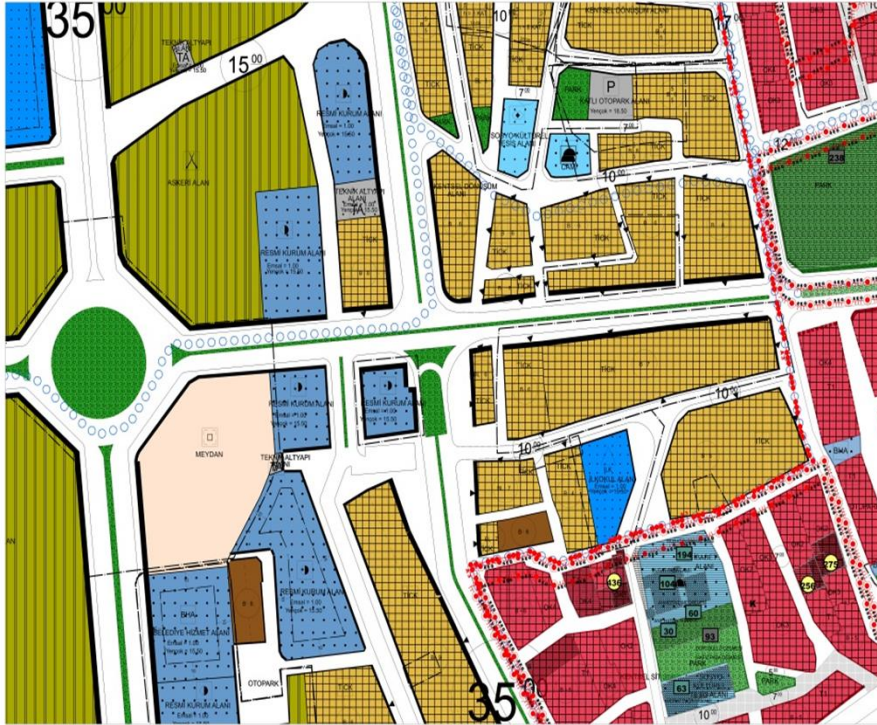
35.00
TEKNİK ALTYAPI ALANI
TA
15.00
ASKERİ ALAN
RESMİ KURUM ALANI
Yençok = 15.50
TEKNİK ALTYAPI ALANI
TA
RESMİ KURUM ALANI
Yençok = 15.50
TİCK
10.00
KENTSEL DÖNÜŞÜM ALANI
7.00
PARK
P
KATLI OTOPARK ALANI
Yençok = 15.50
SOSYO-KÜLTÜREL TESİS ALANI
CAMİ
7.00
10.00
KENTSEL DÖNÜŞÜM ALANI
TİCK
12
238
PARK
17
MEYDAN
RESMİ KURUM ALANI
Emsal = 1.00
Yençok = 15.50
RESMİ KURUM ALANI
Emsal = 1.00
Yençok = 15.50
TEKNİK ALTYAPI ALANI
10.00
10.00
TİCK
S.K. İLKOKUL ALANI
Emsal = 1.00
Yençok = 15.50
BHA
275
250
194
436
104
60
30
93
63
RESMİ KURUM ALANI
Emsal = 1.00
Yençok = 15.50
BHA
BELEDİYE HİZMET ALANI
Emsal = 1.00
Yençok = 15.50
RESMİ KURUM ALANI
OTOPARK
35.00
PARK
7.00
10.00